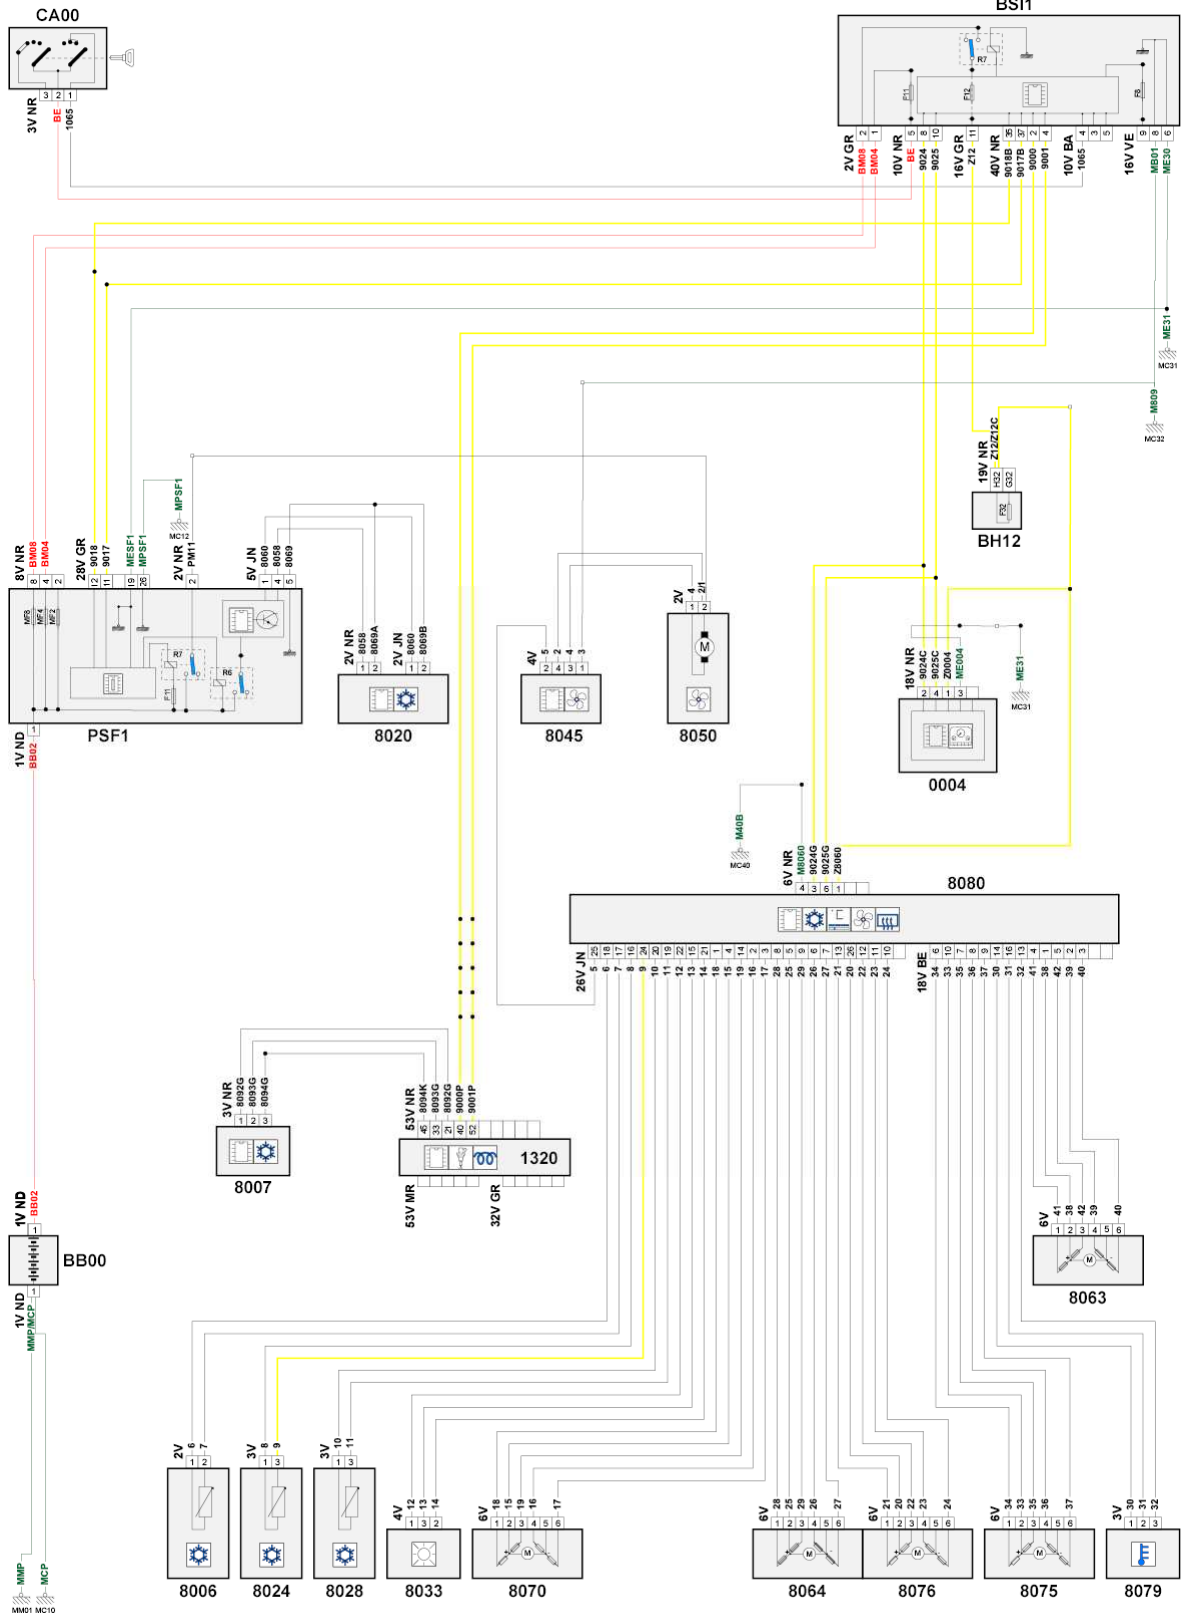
CA00

BSI1

3V NR
3 2 1
BE
1065

R7
F11
F12
F8

2V GR 2 1
BM08 BM04
10V NR 5 8 10
BE 9024 9025
16V GR 11
Z12
40V NR 35 37 2 4
9018B 9017B 9000 9001
10V BA 4 3 5
1065
16V VE 9 8 6
MB01 ME30

ME31
MC31
M809
MC32

19V NR
Z12/Z12C
H32 G32
F32
BH12

8V NR
BM08 BM04
8 4 2
28V GR
9018 9017
12 11
MESF1 MPSF1
19 26
MPSF1
MC12
2V NR
PM11
2
5V JN
8060 8058 8069
1 4 5
MF3 MF4 MF2
R7
R6
F11
1
1V ND
BB02
PSF1

2V NR
8058 8069A
1 2
2V JN
8060 8069B
1 2
8020

4V
5 2 4 3
2 4 3 1
8045

2V
4 2/1
1 2
8050

18V NR
9024C 9025C Z0004 ME004
2 4 1 3
ME31
MC31
0004

M40B
MC40
6V NR
M8060 9024G 9025G Z8060
4 3 6 1
8080

26V JN
25 18 17 16 24 20 19 22 15 21 1 4 14 2 3 8 5 9 6 7 13 26 12 11 10
5 6 7 8 9 10 11 12 13 14 18 15 19 16 17 28 25 29 26 27 21 20 22 23 24
18V BE
6 10 7 8 9 14 16 13 4 1 5 2 3
34 33 35 36 37 30 31 32 41 38 42 39 40

3V NR
8092G 8093G 8094G
1 2 3
8007

53V NR
8094K 8093G 8092G 9000P 9001P
45 33 21 40 52
1320
53V MR
32V GR

6V
41 38 42 39 40
1 2 3 4 5 6
8063

1V ND
BB02
1
BB00
1
1V ND
MMP/MCP

MMP
MCP
MM01 MC10

2V 6 7
1 2
8006

3V 8 9
1 3
8024

3V 10 11
1 3
8028

4V 12 13 14
1 3 2
8033

6V 18 15 19 16 17
1 2 3 4 5 6
8070

6V 28 25 29 26 27
1 2 3 4 5 6
8064

6V 21 20 22 23 24
1 2 3 4 5 6
8076

6V 34 33 35 36 37
1 2 3 4 5 6
8075

3V 30 31 32
1 2 3
8079